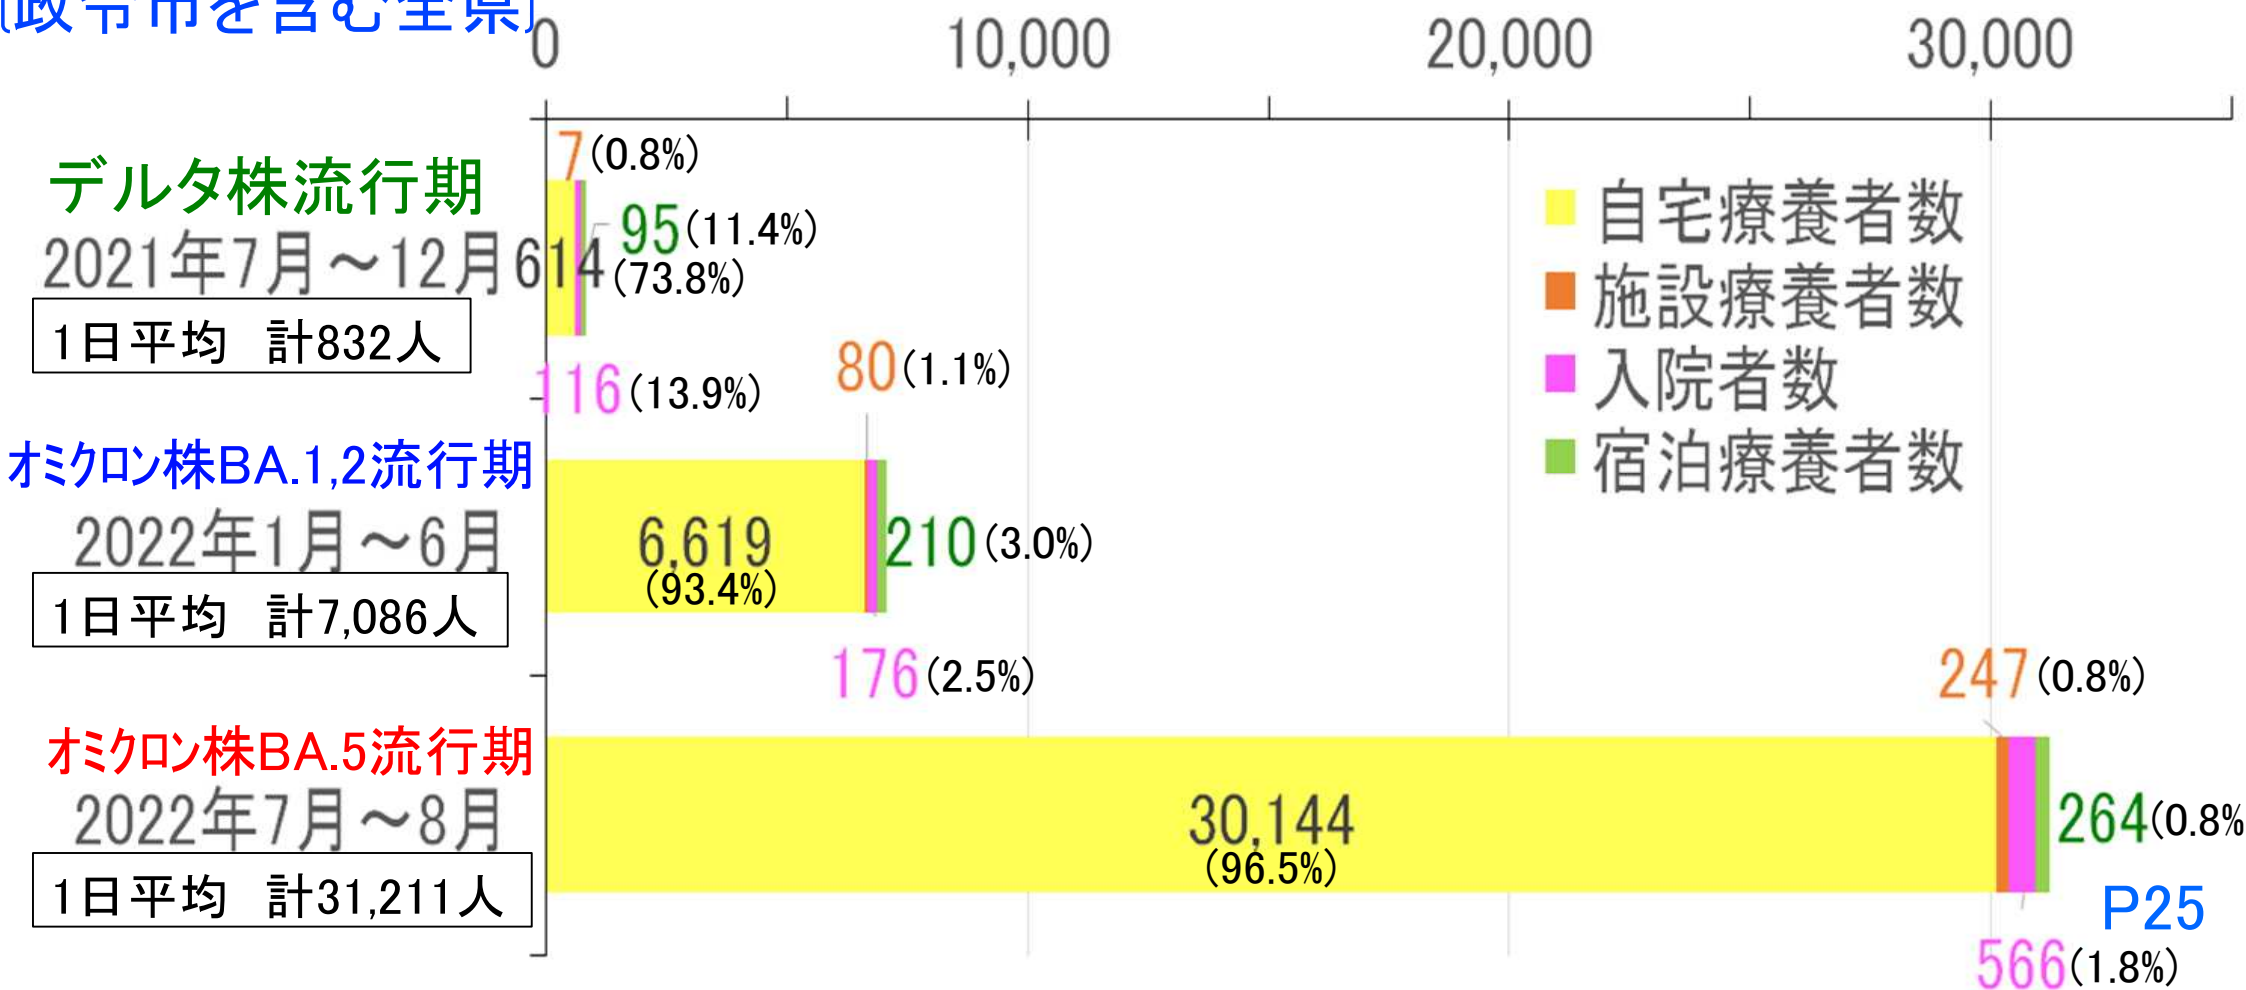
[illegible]政令市を含む全県]

0 10,000 20,000 30,000

デルタ株流行期
2021年7月～12月
1日平均 計832人

7(0.8%)
95(11.4%)
614(73.8%)
116(13.9%)

自宅療養者数
施設療養者数
入院者数
宿泊療養者数

オミクロン株BA.1,2流行期
2022年1月～6月
1日平均 計7,086人

80(1.1%)
6,619
(93.4%)
210(3.0%)
176(2.5%)

オミクロン株BA.5流行期
2022年7月～8月
1日平均 計31,211人

247(0.8%)
30,144
(96.5%)
264(0.8%
566(1.8%)

P25